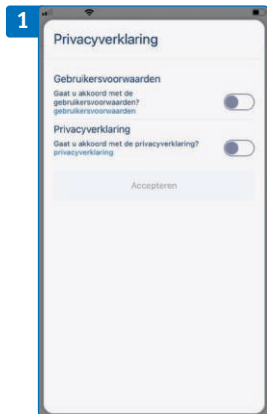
1

Privacyverklaring

Gebruikersvoorwaarden

Gaat u akkoord met de gebruikersvoorwaarden?
gebruikersvoorwaarden

Privacyverklaring

Gaat u akkoord met de privacyverklaring?
privacyverklaring

Accepteren